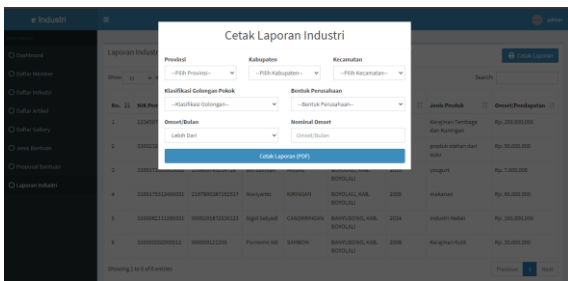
e Industri

admin

Dashboard
Daftar Member
Daftar Industri
Daftar Artikel
Daftar Gallery
Jenis Bantuan
Proposal Bantuan
Laporan Industri

Laporan Industri

Cetak Laporan

Show 10 entries

Search:

Cetak Laporan Industri

Provinsi
--Pilih Provinsi--
Kabupaten
--Pilih Kabupaten--
Kecamatan
--Pilih Kecamatan--

Klasifikasi Golongan Pokok
--Klasifikasi Golongan--
Bentuk Perusahaan
--Bentuk Perusahaan--

Omset/Bulan
Lebih Dari
Nominal Omset
Omset/Bulan

Cetak Laporan (PDF)

| No. | NIK Pe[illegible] | | | | | | Jenis Produk | Omset/Pendapatan |
|---|---|---|---|---|---|---|---|---|
| 1 | 3304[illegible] | | | | | | Kerajinan Tembaga dan Kuningan | Rp. 250.000.000 |
| 2 | 3302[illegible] | | | | | | produk olahan dari susu | Rp. 50.000.000 |
| 3 | 3309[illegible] | | | | BOYOLALI | | yougurt | Rp. 7.000.000 |
| 4 | 3309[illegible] | 3309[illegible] | Nonyanto | NIPANAN | BOYOLALI, KAB. BOYOLALI | 2000 | makanan | Rp. 80.000.000 |
| 5 | 3309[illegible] | 3309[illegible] | Sigit Setyadi | CANDIPANDAN | BANYUDONO, KAB. BOYOLALI | 2014 | Industri Mebel | Rp. 150.000.000 |
| 6 | 3309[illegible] | 3309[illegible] | Purnomo Adi | SAMBON | BANYUDONO, KAB. BOYOLALI | 2008 | Kerajinan Kulit | Rp. 35.000.000 |

Showing 1 to 6 of 6 entries

Previous 1 Next